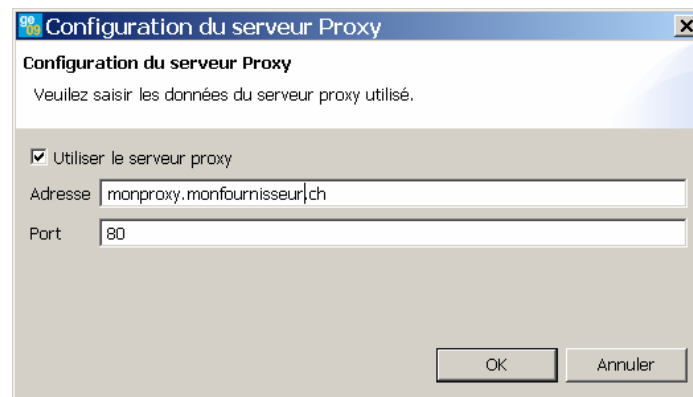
Configuration du serveur Proxy

Configuration du serveur Proxy

Veuilez saisir les données du serveur proxy utilisé.

☑ Utiliser le serveur proxy

Adresse monproxy.monfournisseur.ch

Port 80

OK Annuler